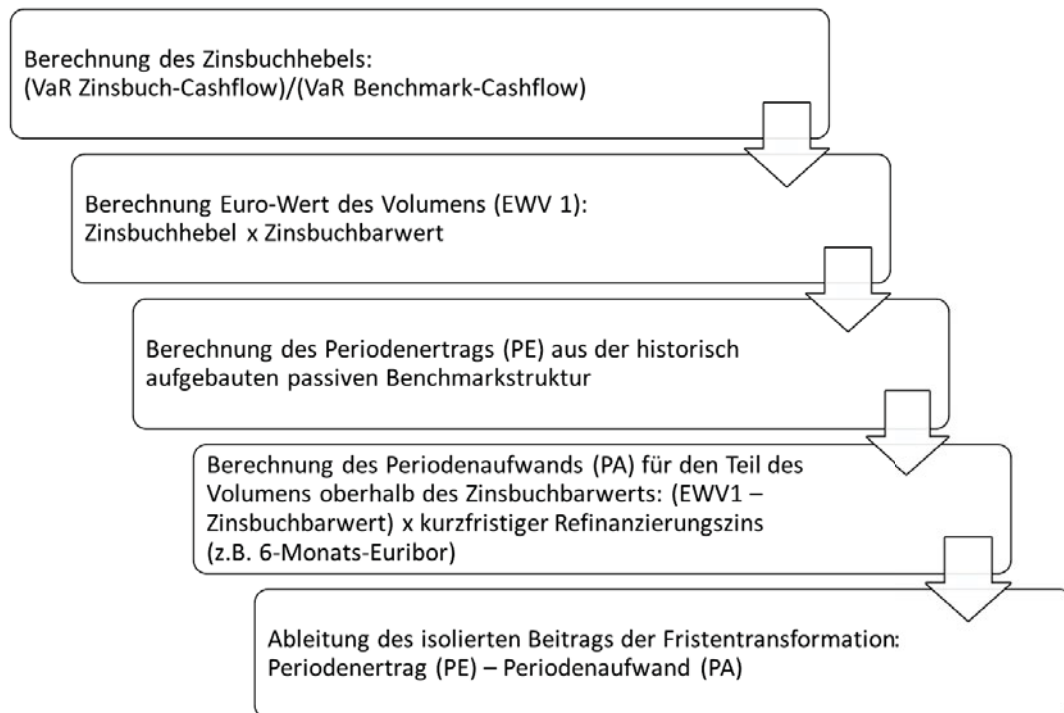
Berechnung des Zinsbuchhebels:
(VaR Zinsbuch-Cashflow)/(VaR Benchmark-Cashflow)

Berechnung Euro-Wert des Volumens (EWV 1):
Zinsbuchhebel x Zinsbuchbarwert

Berechnung des Periodenertrags (PE) aus der historisch aufgebauten passiven Benchmarkstruktur

Berechnung des Periodenaufwands (PA) für den Teil des Volumens oberhalb des Zinsbuchbarwerts: (EWV1 – Zinsbuchbarwert) x kurzfristiger Refinanzierungszins (z.B. 6-Monats-Euribor)

Ableitung des isolierten Beitrags der Fristentransformation:
Periodenertrag (PE) – Periodenaufwand (PA)